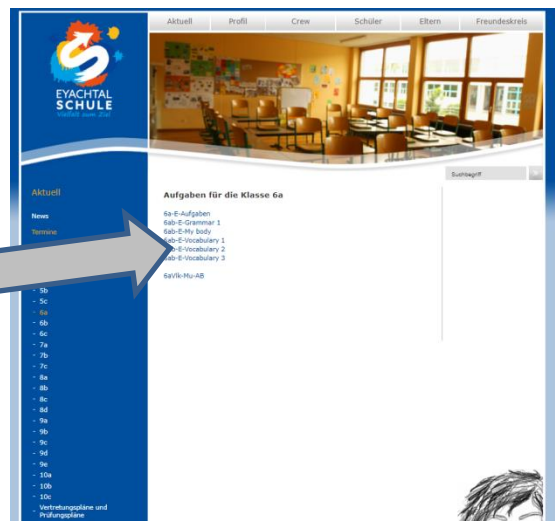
Aktuell Profil Crew Schüler Eltern Freundeskreis

EYACHTAL SCHULE Vielfalt zum Ziel

Suchbegriff

Aktuell

News

Termine

- 5b
- 5c
- 6a
- 6b
- 6c
- 7a
- 7b
- 7c
- 8a
- 8b
- 8c
- 8d
- 9a
- 9b
- 9c
- 9d
- 9e
- 10a
- 10b
- 10c
- Vertretungspläne und Prüfungspläne

Aufgaben für die Klasse 6a

6a-E-Aufgaben
6ab-E-Grammar 1
6ab-E-My body
6ab-E-Vocabulary 1
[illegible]b-E-Vocabulary 2
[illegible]b-E-Vocabulary 3

6aVfk-Mu-AB